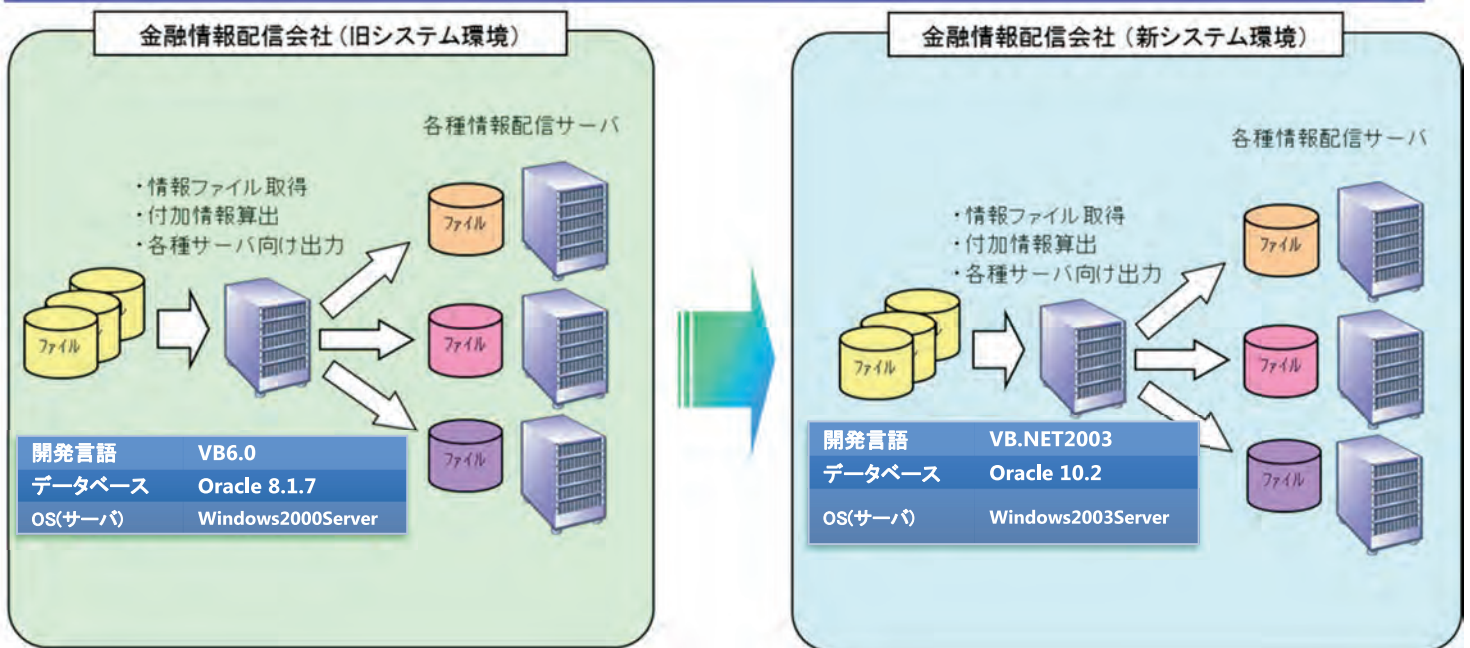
金融情報配信会社（旧システム環境）

各種情報配信サーバ

・情報ファイル取得
・付加情報算出
・各種サーバ向け出力

ファイル

ファイル

ファイル

ファイル

| 開発言語 | VB6.0 |
|---|---|
| データベース | Oracle 8.1.7 |
| OS(サーバ) | Windows2000Server |

金融情報配信会社（新システム環境）

各種情報配信サーバ

・情報ファイル取得
・付加情報算出
・各種サーバ向け出力

ファイル

ファイル

ファイル

ファイル

| 開発言語 | VB.NET2003 |
|---|---|
| データベース | Oracle 10.2 |
| OS(サーバ) | Windows2003Server |